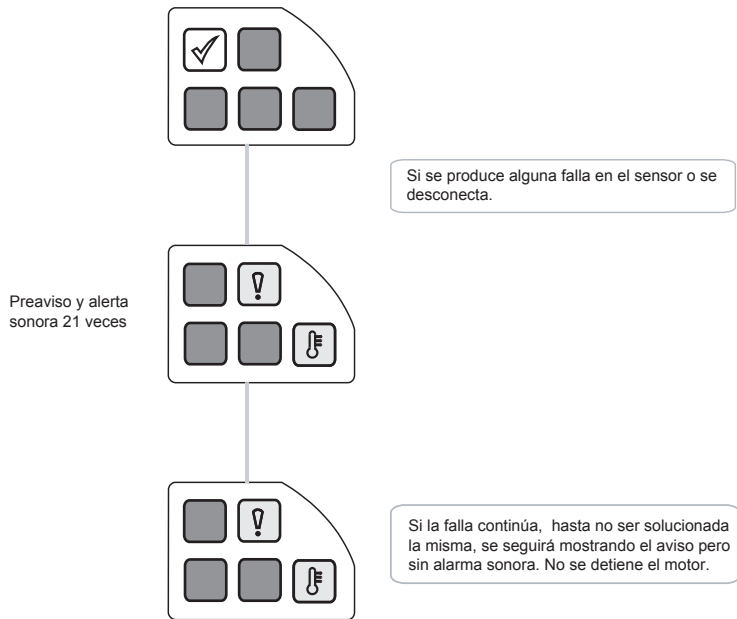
Si se produce alguna falla en el sensor o se desconecta.

Preaviso y alerta sonora 21 veces

Si la falla continúa, hasta no ser solucionada la misma, se seguirá mostrando el aviso pero sin alarma sonora. No se detiene el motor.